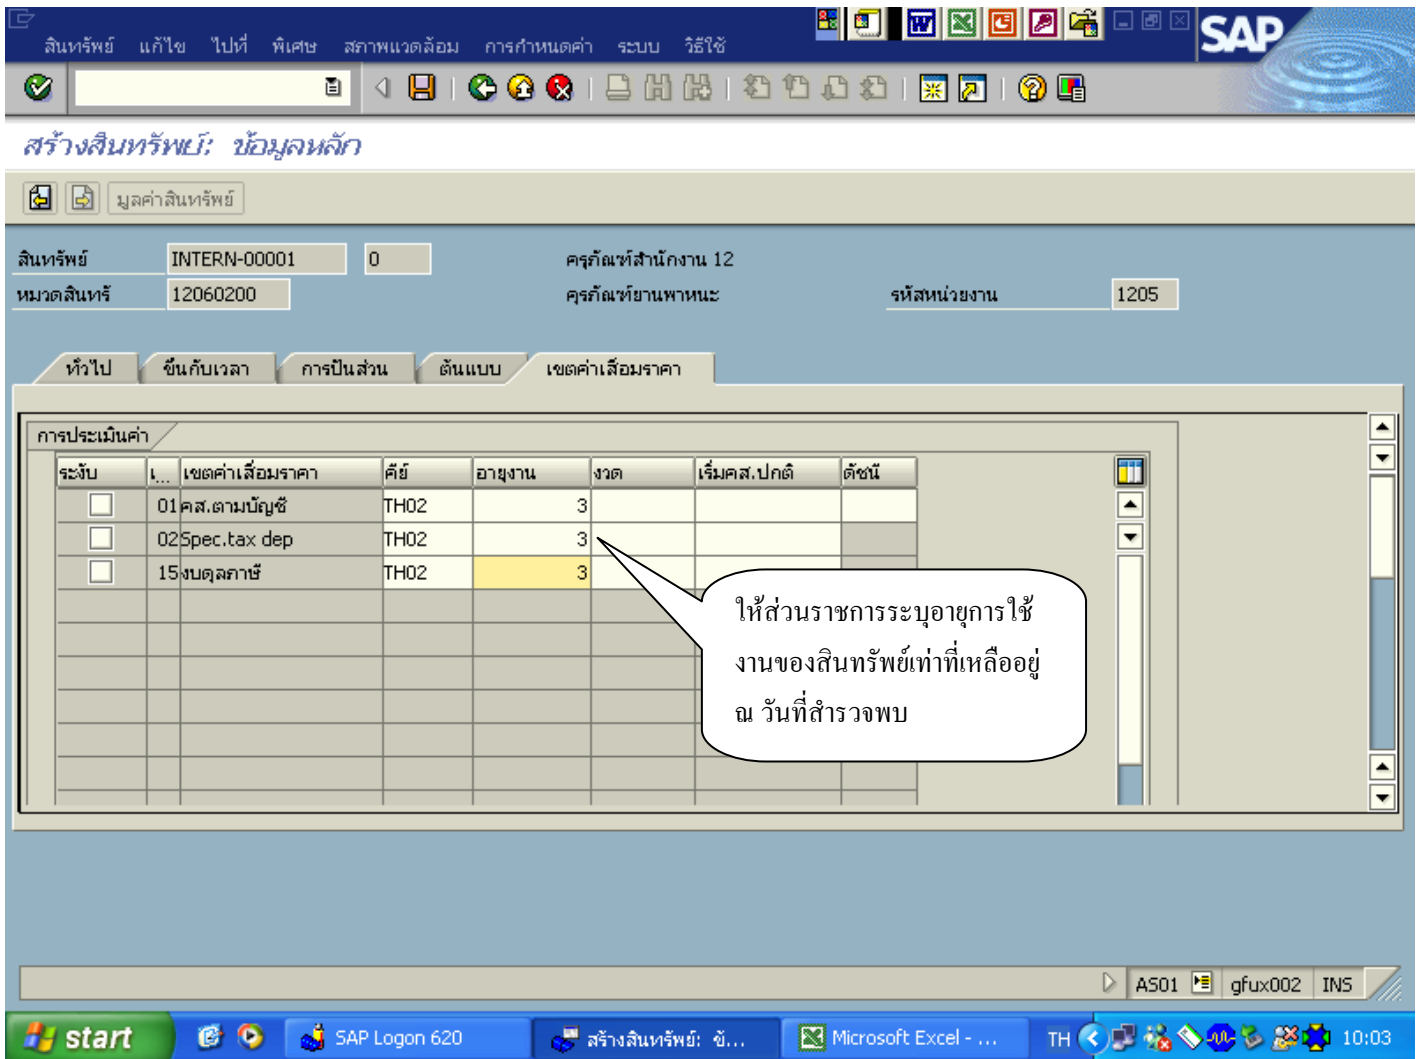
สินทรัพย์ แก้ไข ไปที่ พิเศษ สภาพแวดล้อม การกำหนดค่า ระบบ วิธีใช้

SAP

สร้างสินทรัพย์: ข้อมูลหลัก

มูลค่าสินทรัพย์

สินทรัพย์ INTERN-00001 0 ครุภัณฑ์สำนักงาน 12
หมวดสินทรั 12060200 ครุภัณฑ์ยานพาหนะ รหัสหน่วยงาน 1205

ทั่วไป ขึ้นกับเวลา การปันส่วน ต้นแบบ เขตค่าเสื่อมราคา

การประเมินค่า

| ระงับ | ï... | เขตค่าเสื่อมราคา | คีย์ | อายุงาน | งวด | เริ่มคส.ปกติ | ดัชนี |
|---|---|---|---|---|---|---|---|
| ☐ | 01 | คส.ตามบัญชี | TH02 | 3 | | | |
| ☐ | 02 | Spec.tax dep | TH02 | 3 | | | |
| ☐ | 15 | งบดุลภาษี | TH02 | 3 | | | |

ให้ส่วนราชการระบุอายุการใช้งานของสินทรัพย์เท่าที่เหลืออยู่ ณ วันที่สำรวจพบ

AS01 gfux002 INS

start SAP Logon 620 สร้างสินทรัพย์: ข้... Microsoft Excel - ... TH 10:03